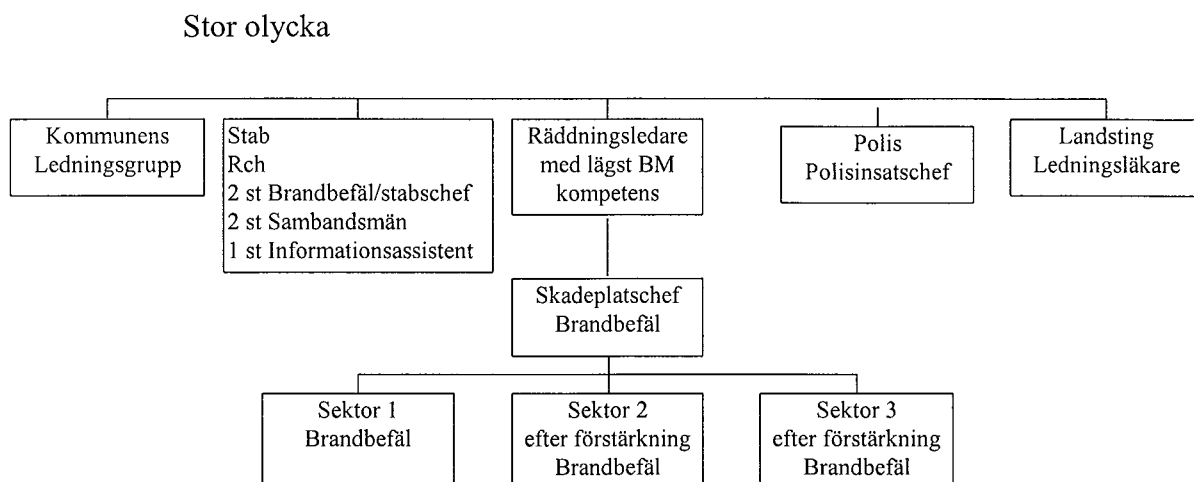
Stor olycka

Kommunens Ledningsgrupp

Stab
Rch
2 st Brandbefäl/stabschef
2 st Sambandsmän
1 st Informationsassistent

Räddningsledare med lägst BM kompetens

Polis Polisinsatschef

Landsting Ledningsläkare

Skadeplatschef Brandbefäl

Sektor 1 Brandbefäl

Sektor 2 efter förstärkning Brandbefäl

Sektor 3 efter förstärkning Brandbefäl